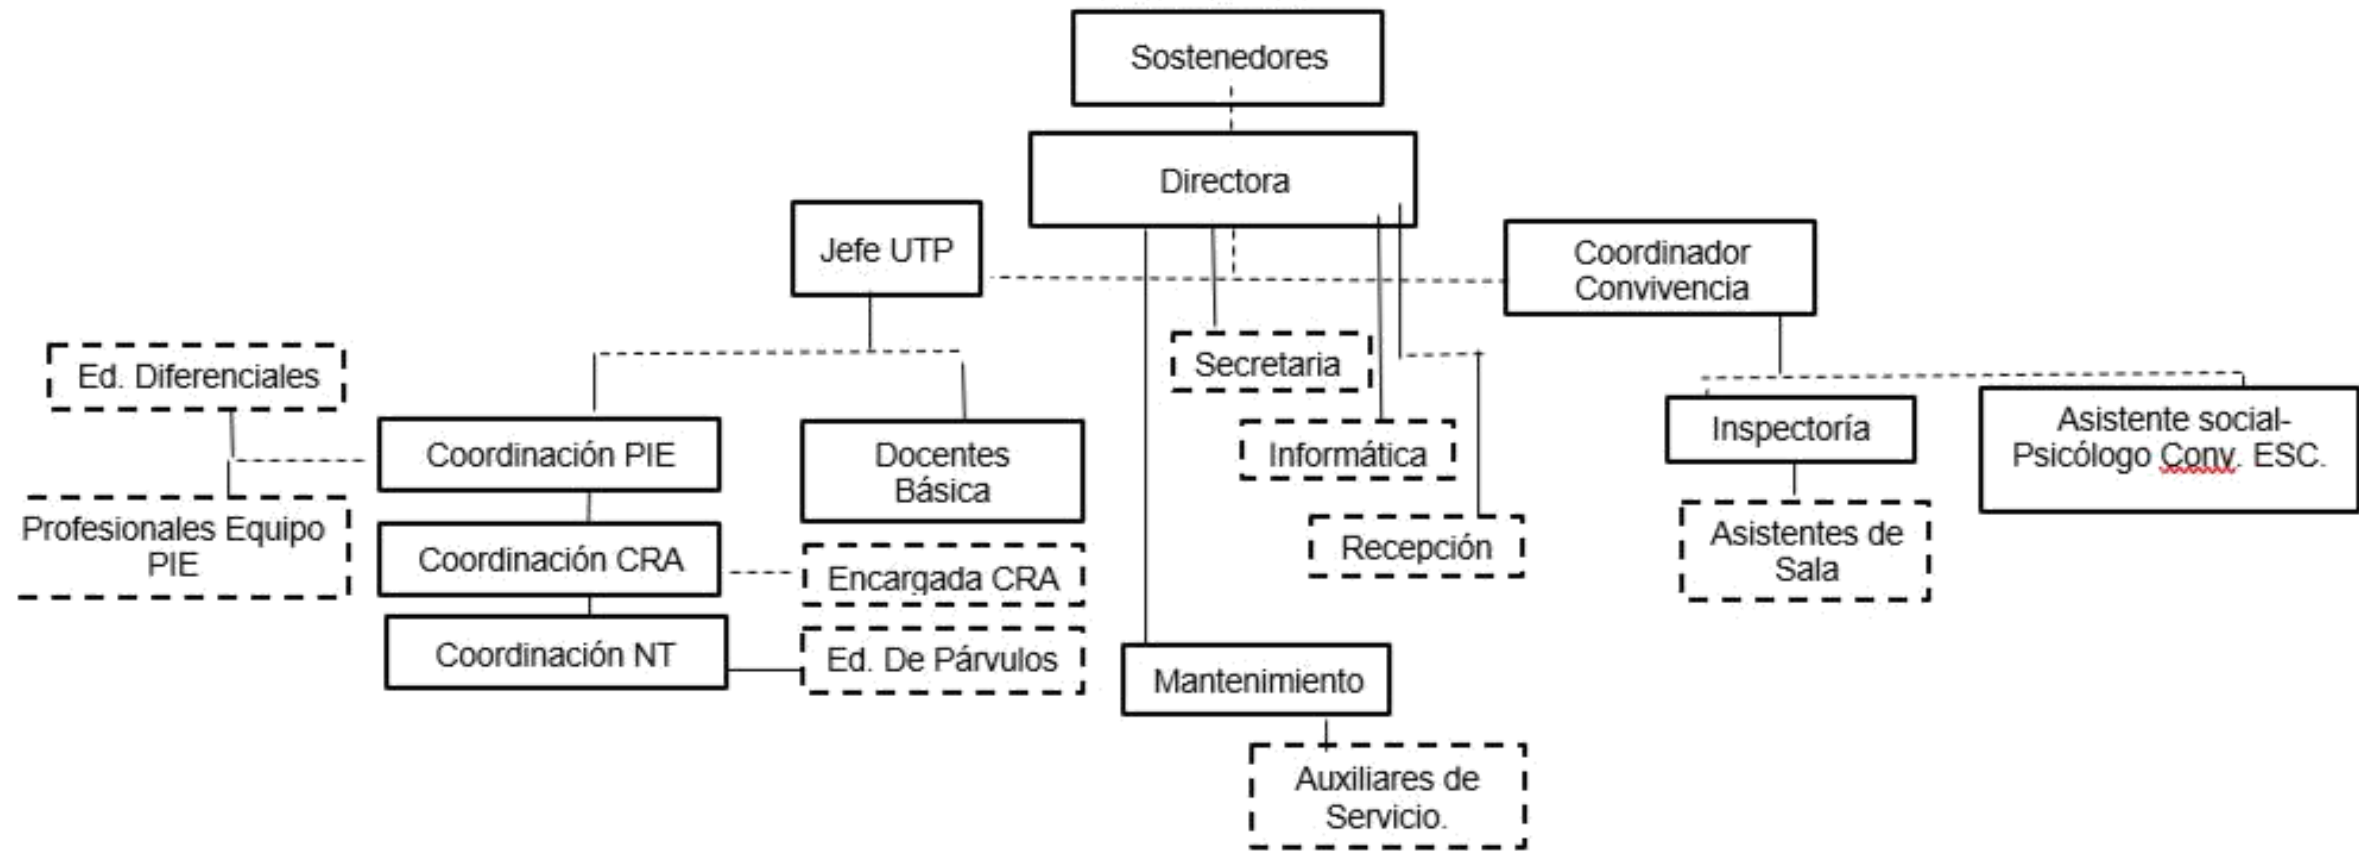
Sostenedores

Directora

Jefe UTP

Coordinador Convivencia

Ed. Diferenciales

Coordinación PIE

Docentes Básica

Secretaria

Informática

Recepción

Inspectoría

Asistente social- Psicólogo Conv. ESC.

Profesionales Equipo PIE

Coordinación CRA

Encargada CRA

Asistentes de Sala

Coordinación NT

Ed. De Párvulos

Mantenimiento

Auxiliares de Servicio.